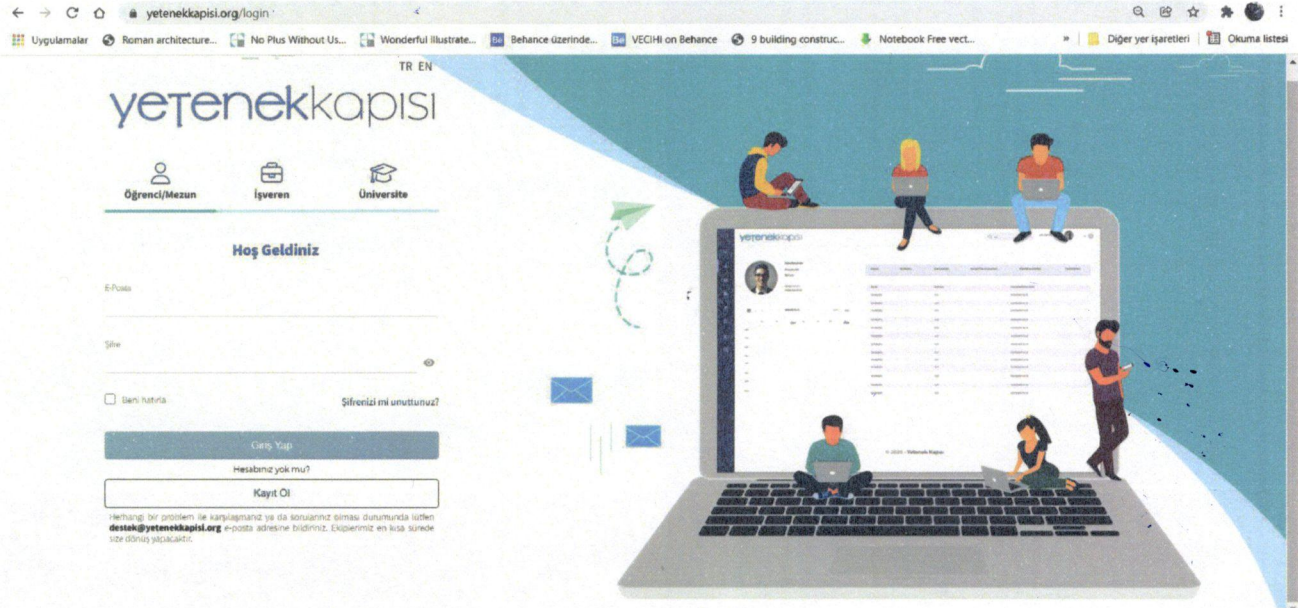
yetenekkapisi.org/login

Uygulamalar Roman architecture... No Plus Without Us... Wonderful Illustrate... Behance üzerinde... VECIHI on Behance 9 building construc... Notebook Free vect... » Diğer yer işaretleri Okuma listesi

TR EN

yetenekkapısı

Öğrenci/Mezun İşveren Üniversite

Hoş Geldiniz

E-Posta

Şifre

Beni hatırla

Şifrenizi mi unuttunuz?

Giriş Yap

Hesabınız yok mu?

Kayıt Ol

Herhangi bir problem ile karşılaşmanız ya da sorularınız olması durumunda lütfen **destek@yetenekkapisi.org** e-posta adresine bildiriniz. Ekiplerimiz en kısa sürede size dönüş yapacaktır.

yetenekkapısı

© 2020 - Yetenek Kapısı